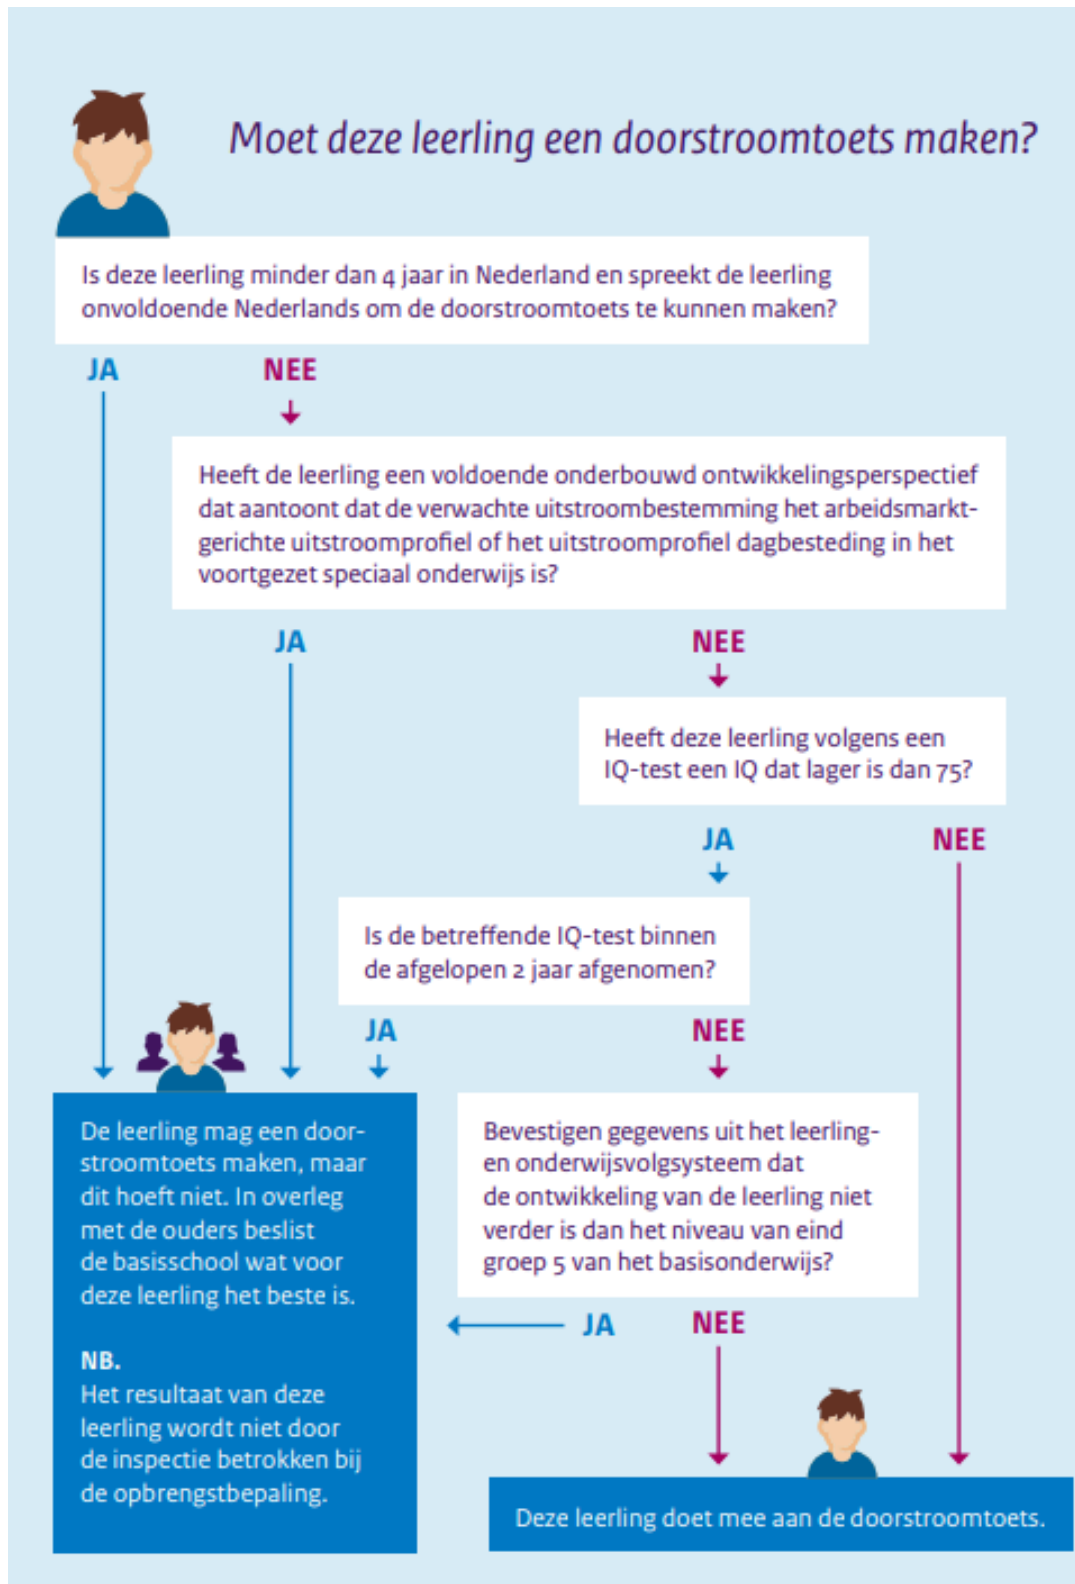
Moet deze leerling een doorstroomtoets maken?

Is deze leerling minder dan 4 jaar in Nederland en spreekt de leerling onvoldoende Nederlands om de doorstroomtoets te kunnen maken?

JA

NEE

Heeft de leerling een voldoende onderbouwd ontwikkelingsperspectief dat aantoont dat de verwachte uitstroombestemming het arbeidsmarktgerichte uitstroomprofiel of het uitstroomprofiel dagbesteding in het voortgezet speciaal onderwijs is?

JA

NEE

Heeft deze leerling volgens een IQ-test een IQ dat lager is dan 75?

JA

NEE

Is de betreffende IQ-test binnen de afgelopen 2 jaar afgenomen?

JA

NEE

De leerling mag een doorstroomtoets maken, maar dit hoeft niet. In overleg met de ouders beslist de basisschool wat voor deze leerling het beste is.

NB.
Het resultaat van deze leerling wordt niet door de inspectie betrokken bij de opbrengstbepaling.

Bevestigen gegevens uit het leerling- en onderwijsvolgsysteem dat de ontwikkeling van de leerling niet verder is dan het niveau van eind groep 5 van het basisonderwijs?

JA

NEE

Deze leerling doet mee aan de doorstroomtoets.